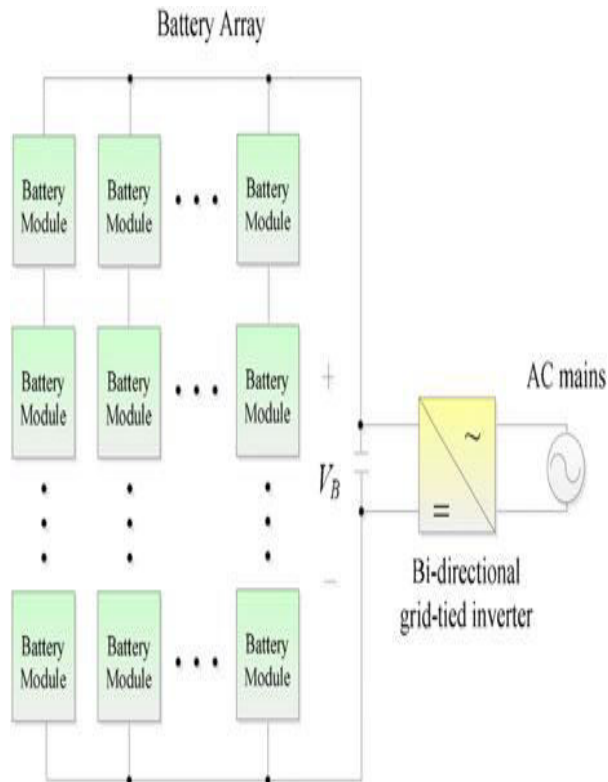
Battery Array

Battery Module

Battery Module

Battery Module

Battery Module

Battery Module

Battery Module

Battery Module

Battery Module

Battery Module

+

$V_B$

−

~

=

AC mains

Bi-directional grid-tied inverter